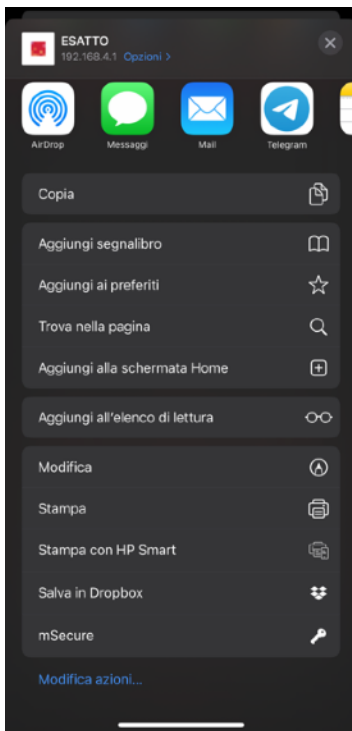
ESATTO
192.168.4.1 Opzioni >

AirDrop
Messaggi
Mail
Telegram

Copia

Aggiungi segnalibro
Aggiungi ai preferiti
Trova nella pagina
Aggiungi alla schermata Home

Aggiungi all'elenco di lettura

Modifica
Stampa
Stampa con HP Smart
Salva in Dropbox
mSecure

Modifica azioni...